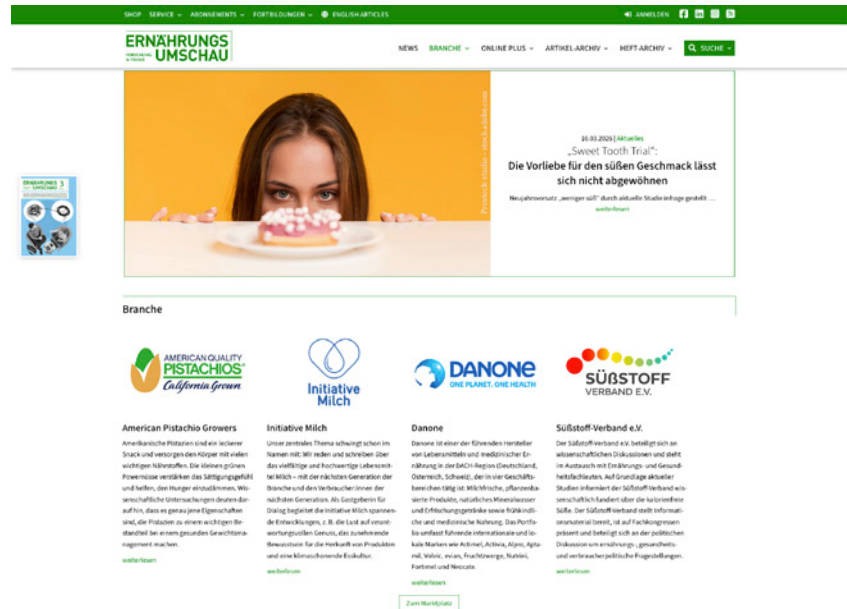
SHOP SERVICE ABONNEMENTS FORTBILDUNGEN ENGLISH ARTICLES

ANMELDEN

ERNÄHRUNGS UMSCHAU

NEWS BRANCHE ONLINE PLUS ARTIKEL-ARCHIV HEFT-ARCHIV SUCHE

16.03.2020 | Aktuelles

„Sweet Tooth Trial“: Die Vorliebe für den süßen Geschmack lässt sich nicht abgewöhnen

Neujahrsvorsatz „weniger süß“ durch aktuelle Studie infrage gestellt ...

weiterlesen

Branche

AMERICAN QUALITY PISTACHIOS California Grown

Initiative Milch

DANONE ONE PLANET. ONE HEALTH

SÜßSTOFF VERBAND E.V.

American Pistachio Growers

Amerikanische Pistazien sind ein leckerer Snack und versorgen den Körper mit vielen wichtigen Nährstoffen. Die kleinen grünen Powernüsse verstärken das Sättigungsgefühl und helfen, den Hunger einzudämmen. Wissenschaftliche Untersuchungen deuten darauf hin, dass es genau jene Eigenschaften sind, die Pistazien zu einem wichtigen Bestandteil bei einem gesunden Gewichtsmanagement machen.

weiterlesen

Initiative Milch

Unser zentrales Thema schwingt schon im Namen mit: Wir reden und schreiben über das vielfältige und hochwertige Lebensmittel Milch – mit der nächsten Generation der Branche und den Verbraucher:innen der nächsten Generation. Als Gastgeberin für Dialog begleitet die Initiative Milch spannende Entwicklungen, z. B. die Lust auf verantwortungsvollen Genuss, das zunehmende Bewusstsein für die Herkunft von Produkten und eine klimaschonende Esskultur.

weiterlesen

Danone

Danone ist einer der führenden Hersteller von Lebensmitteln und medizinischer Ernährung in der DACH-Region (Deutschland, Österreich, Schweiz), der in vier Geschäftsbereichen tätig ist: Milchfrische, pflanzenbasierte Produkte, natürliches Mineralwasser und Erfrischungsgetränke sowie frühkindliche und medizinische Nahrung. Das Portfolio umfasst führende internationale und lokale Marken wie Actimel, Activia, Alpro, Aptamil, Volvic, evian, Fruchtzwerge, Nutrini, Fortimel und Neocate.

weiterlesen

Süßstoff-Verband e.V.

Der Süßstoff-Verband e.V. beteiligt sich an wissenschaftlichen Diskussionen und steht im Austausch mit Ernährungs- und Gesundheitsfachleuten. Auf Grundlage aktueller Studien informiert der Süßstoff-Verband wissenschaftlich fundiert über die kalorienfreie Süße. Der Süßstoff-Verband stellt Informationsmaterial bereit, ist auf Fachkongressen präsent und beteiligt sich an der politischen Diskussion um ernährungs-, gesundheits- und verbraucherpolitische Fragestellungen.

weiterlesen

Zum Marktplatz